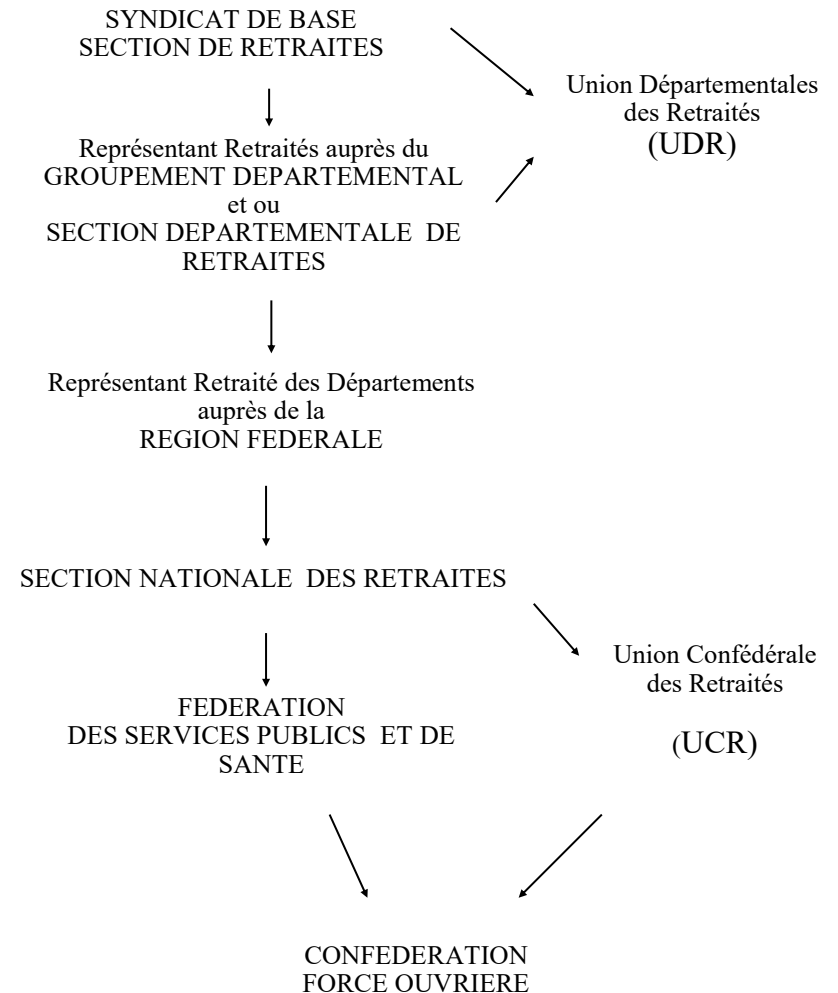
SYNDICAT DE BASE
SECTION DE RETRAITES

Union Départementales
des Retraités
(UDR)

Représentant Retraités auprès du
GROUPEMENT DEPARTEMENTAL
et ou
SECTION DEPARTEMENTALE DE
RETRAITES

Représentant Retraité des Départements
auprès de la
REGION FEDERALE

SECTION NATIONALE DES RETRAITES

Union Confédérale
des Retraités

(UCR)

FEDERATION
DES SERVICES PUBLICS ET DE
SANTE

CONFEDERATION
FORCE OUVRIERE